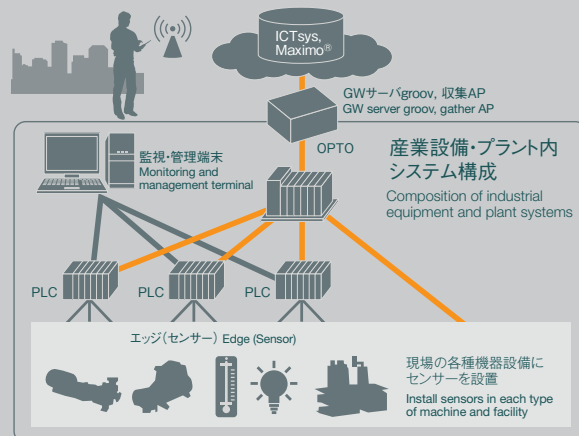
ICTsys, Maximo®

GWサーバgroov, 収集AP
GW server groov, gather AP

OPTO

監視･管理端末
Monitoring and management terminal

産業設備･プラント内
システム構成
Composition of industrial equipment and plant systems

PLC PLC PLC

エッジ（センサー） Edge (Sensor)

現場の各種機器設備に
センサーを設置
Install sensors in each type of machine and facility